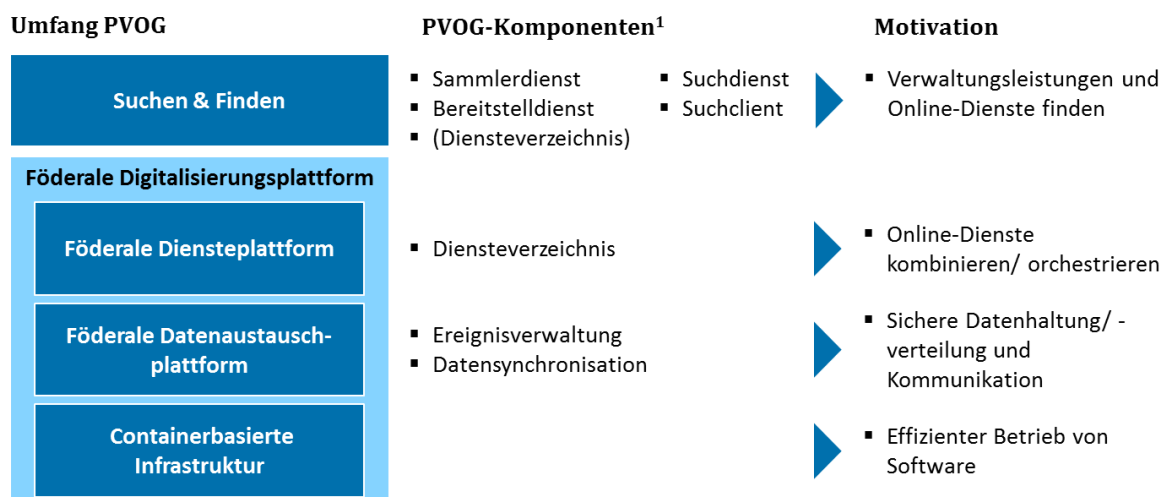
Umfang PVOG

PVOG-Komponenten$^1$

Motivation

Suchen & Finden

- Sammlerdienst
- Bereitstelldienst
- (Diensteverzeichnis)

- Suchdienst
- Suchclient

- Verwaltungsleistungen und Online-Dienste finden

Föderale Digitalisierungsplattform

Föderale Diensteplattform

- Diensteverzeichnis

- Online-Dienste kombinieren/ orchestrieren

Föderale Datenaustauschplattform

- Ereignisverwaltung
- Datensynchronisation

- Sichere Datenhaltung/ -verteilung und Kommunikation

Containerbasierte Infrastruktur

- Effizienter Betrieb von Software